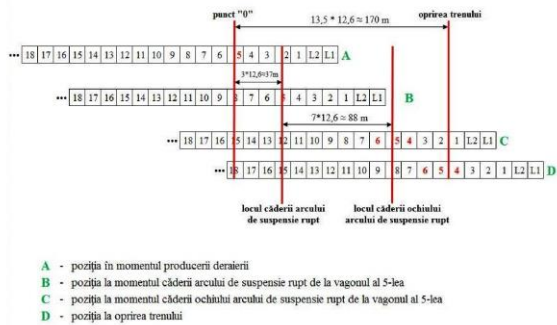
punct "0"

oprirea trenului

13,5 * 12,6 ≈ 170 m

••• 18 17 16 15 14 13 12 11 10 9 8 7 6 5 4 3 2 1 L2 L1 A

3*12,6≈37m

••• 18 17 16 15 14 13 12 11 10 9 8 7 6 5 4 3 2 1 L2 L1 B

7*12,6 ≈ 88 m

••• 18 17 16 15 14 13 12 11 10 9 8 7 6 5 4 3 2 1 L2 L1 C

••• 18 17 16 15 14 13 12 11 10 9 8 7 6 5 4 3 2 1 L2 L1 D

locul căderii arcului de suspensie rupt

locul căderii ochiului arcului de suspensie rupt

A - poziţia în momentul producerii deraierii
B - poziţia la momentul căderii arcului de suspensie rupt de la vagonul al 5-lea
C - poziţia la momentul căderii ochiului arcului de suspensie rupt de la vagonul al 5-lea
D - poziţia la oprirea trenului